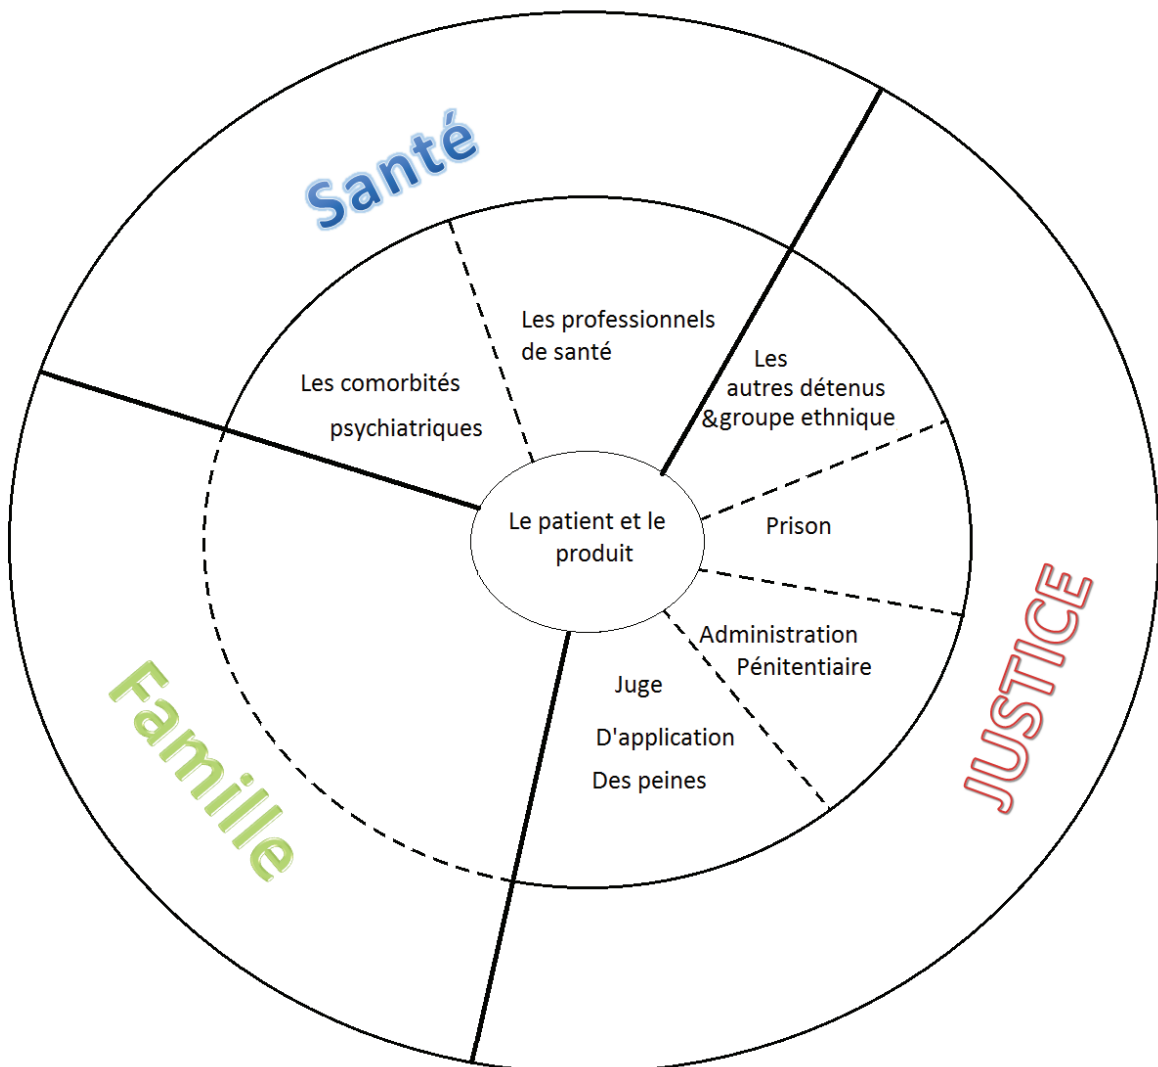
Santé

Les professionnels de santé

Les comorbités psychiatriques

Les autres détenus &groupe ethnique

Le patient et le produit

Prison

Administration Pénitentiaire

Juge D'application Des peines

Famille

JUSTICE